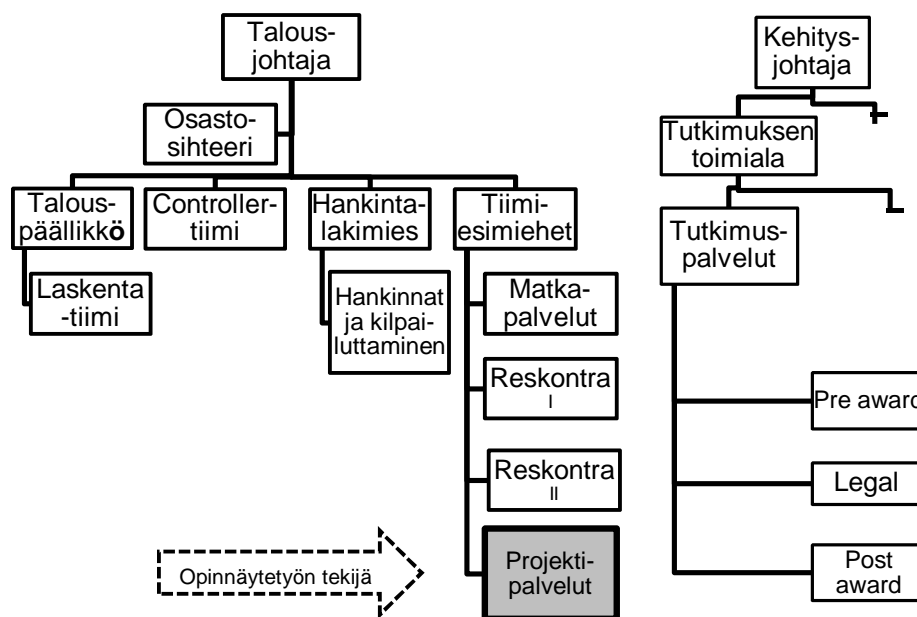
Talousjohtaja

Osastosihteeri

Talouspäällikkö

Controllertiimi

Hankintalakimies

Tiimiesimiehet

Laskenta -tiimi

Hankinnat ja kilpailuttaminen

Matkapalvelut

Reskontra I

Reskontra II

Projektipalvelut

Opinnäytetyön tekijä

Kehitysjohtaja

Tutkimuksen toimiala

Tutkimuspalvelut

Pre award

Legal

Post award